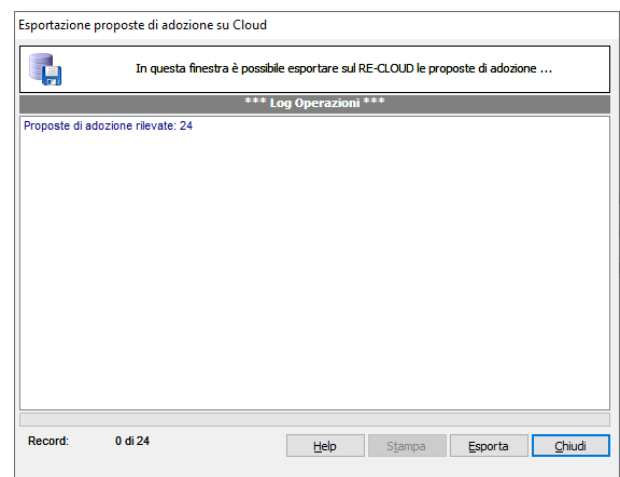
Esportazione proposte di adozione su Cloud

In questa finestra è possibile esportare sul RE-CLOUD le proposte di adozione ...

*** Log Operazioni ***

Proposte di adozione rilevate: 24

Record: 0 di 24

Help Stampa Esporta Chiudi